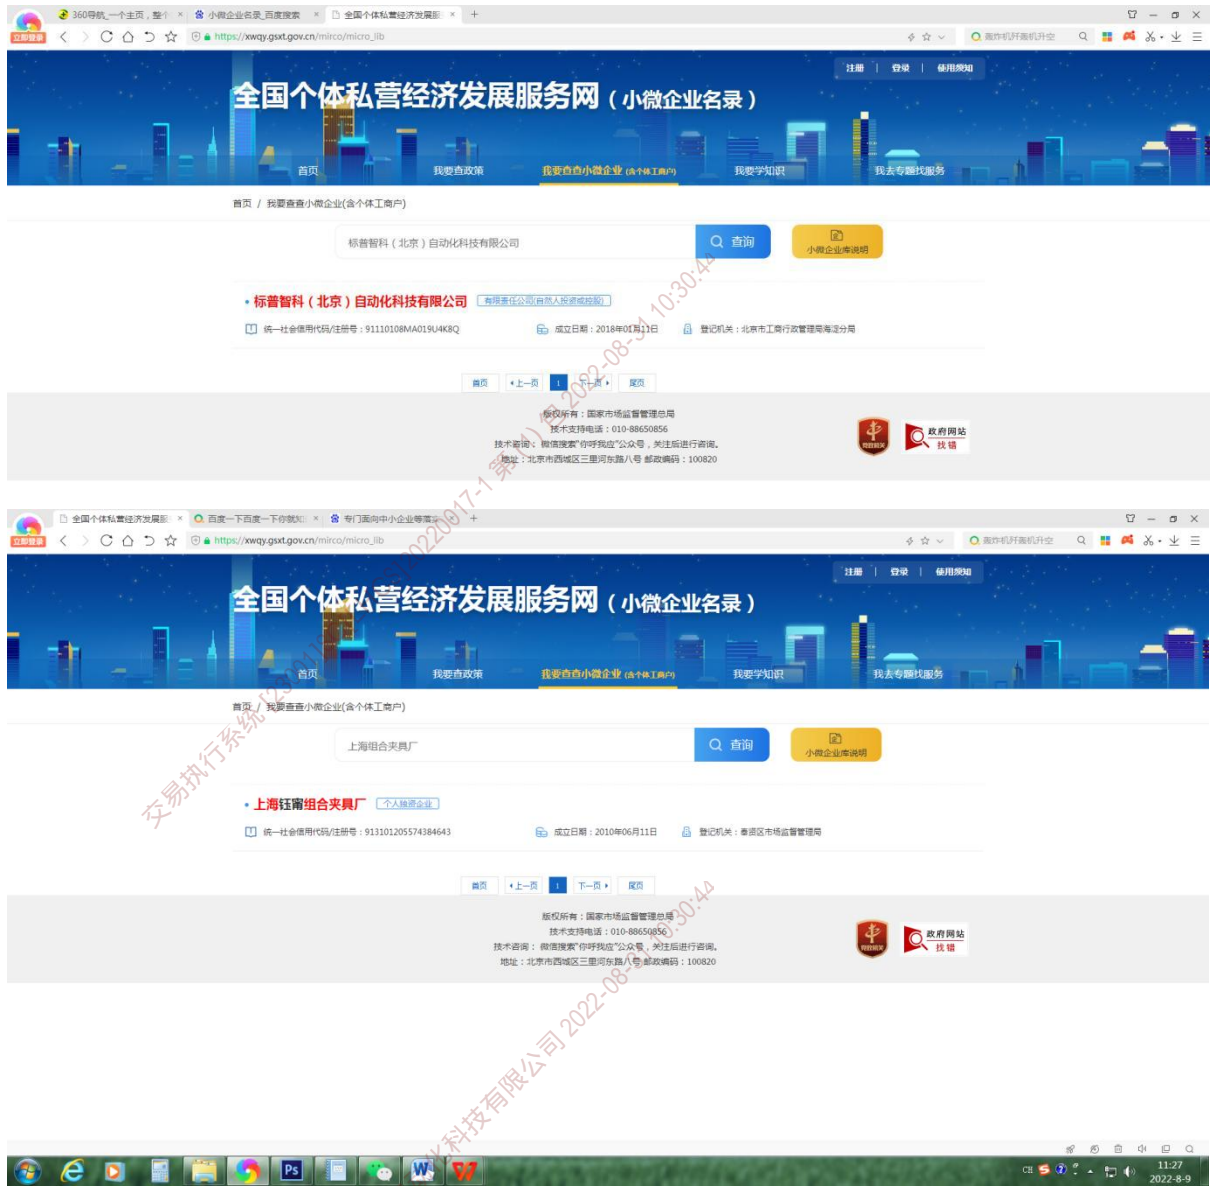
立即登录 360导航_一个主页，整个 × 小微企业名录_百度搜索 × 全国个体私营经济发展服 × +

https://xwqy.gsxt.gov.cn/mirco/micro_lib

注册 | 登录 | 使用须知

全国个体私营经济发展服务网（小微企业名录）

首页 我要查政策 我要查查小微企业(含个体工商户) 我要学知识 我去专题找服务

首页 / 我要查查小微企业(含个体工商户)

标普智科（北京）自动化科技有限公司 查询 小微企业库说明

• 标普智科（北京）自动化科技有限公司 有限责任公司(自然人投资或控股)

统一社会信用代码/注册号：91110108MA019U4K8Q 成立日期：2018年01月11日 登记机关：北京市工商行政管理局海淀分局

首页 ‹上一页 1 下一页› 尾页

版权所有：国家市场监督管理总局
技术支持电话：010-88650856
技术咨询：微信搜索"你呼我应"公众号，关注后进行咨询。
地址：北京市西城区三里河东路八号 邮政编码：100820

政府网站 找错

立即登录 全国个体私营经济发展服 × 百度一下百度一下你就知 × 专门面向中小企业等需求 × +

https://xwqy.gsxt.gov.cn/mirco/micro_lib

注册 | 登录 | 使用须知

全国个体私营经济发展服务网（小微企业名录）

首页 我要查政策 我要查查小微企业(含个体工商户) 我要学知识 我去专题找服务

首页 / 我要查查小微企业(含个体工商户)

上海组合夹具厂 查询 小微企业库说明

• 上海钰甯组合夹具厂 个人独资企业

统一社会信用代码/注册号：913101205574384643 成立日期：2010年06月11日 登记机关：奉贤区市场监督管理局

首页 ‹上一页 1 下一页› 尾页

版权所有：国家市场监督管理总局
技术支持电话：010-88650856
技术咨询：微信搜索"你呼我应"公众号，关注后进行咨询。
地址：北京市西城区三里河东路八号 邮政编码：100820

政府网站 找错

交易执行系统[20220017-1号 ]... 2022-08-31 10:30:44
科技有限公司 2022-08-31 10:30:44

11:27
2022-8-9